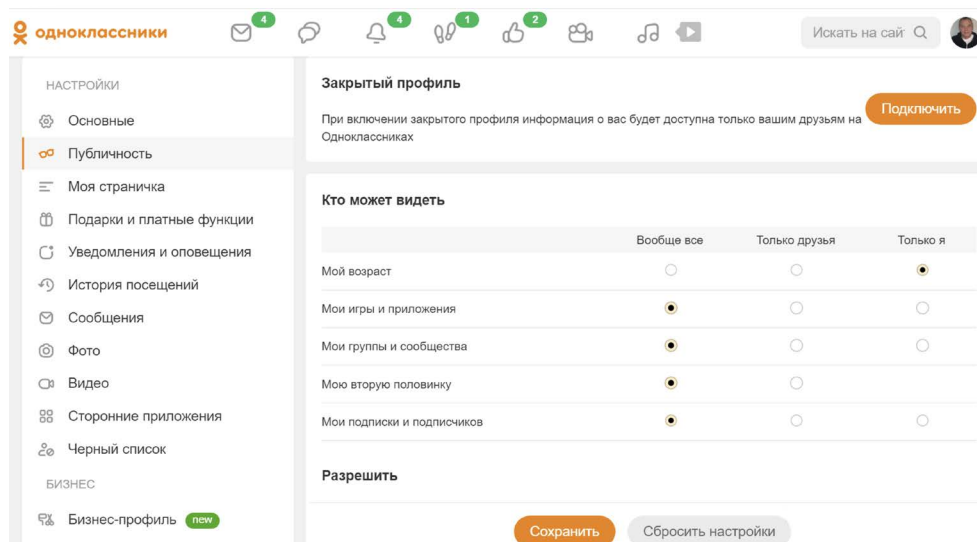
одноклассники

4

4

1

2

Искать на сай

НАСТРОЙКИ

Основные

Публичность

Моя страничка

Подарки и платные функции

Уведомления и оповещения

История посещений

Сообщения

Фото

Видео

Сторонние приложения

Черный список

БИЗНЕС

Бизнес-профиль new

Закрытый профиль

При включении закрытого профиля информация о вас будет доступна только вашим друзьям на Одноклассниках

Подключить

Кто может видеть

| | Вообще все | Только друзья | Только я |
|---|---|---|---|
| Мой возраст | | | |
| Мои игры и приложения | | | |
| Мои группы и сообщества | | | |
| Мою вторую половинку | | | |
| Мои подписки и подписчиков | | | |

Разрешить

Сохранить

Сбросить настройки